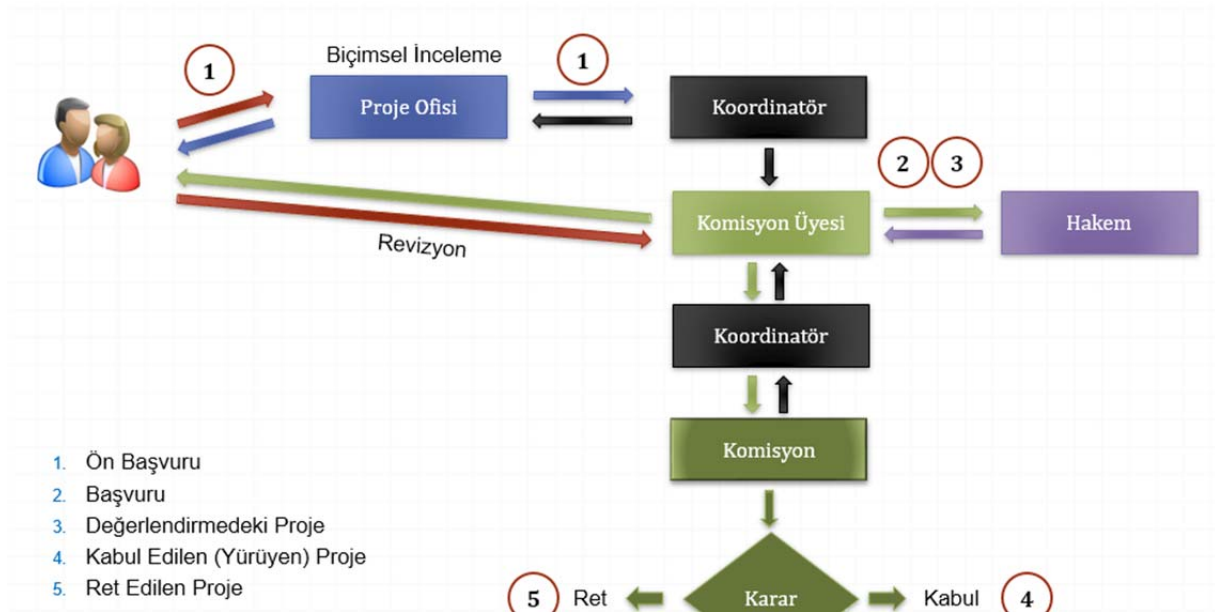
1

Biçimsel İnceleme

Proje Ofisi

1

Koordinatör

2 3

Komisyon Üyesi

Hakem

Revizyon

Koordinatör

Komisyon

1. Ön Başvuru
2. Başvuru
3. Değerlendirmedeki Proje
4. Kabul Edilen (Yürüyen) Proje
5. Ret Edilen Proje

5 Ret

Karar

Kabul 4